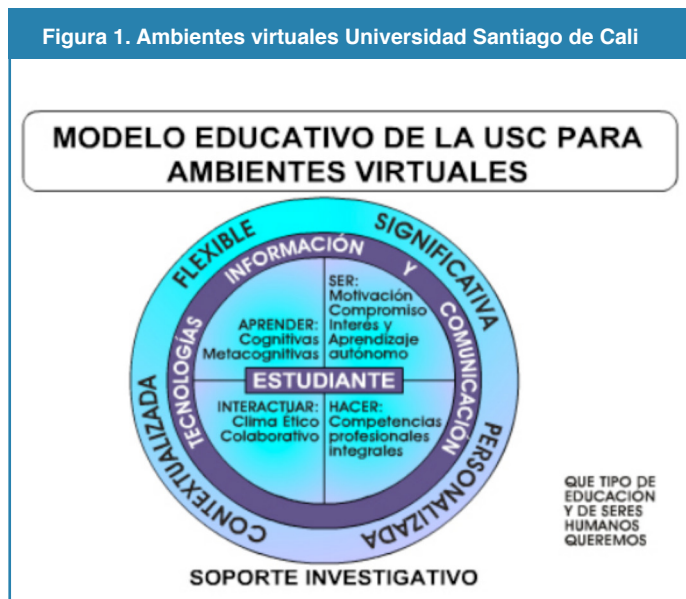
Figura 1. Ambientes virtuales Universidad Santiago de Cali

MODELO EDUCATIVO DE LA USC PARA AMBIENTES VIRTUALES

FLEXIBLE

SIGNIFICATIVA

PERSONALIZADA

CONTEXTUALIZADA

INFORMACIÓN Y COMUNICACIÓN

TECNOLOGÍAS

APRENDER: Cognitivas Metacognitivas

SER: Motivación Compromiso Interes y Aprendizaje autónomo

ESTUDIANTE

INTERACTUAR: Clima Ético Colaborativo

HACER: Competencias profesionales integrales

QUE TIPO DE EDUCACION Y DE SERES HUMANOS QUEREMOS

SOPORTE INVESTIGATIVO